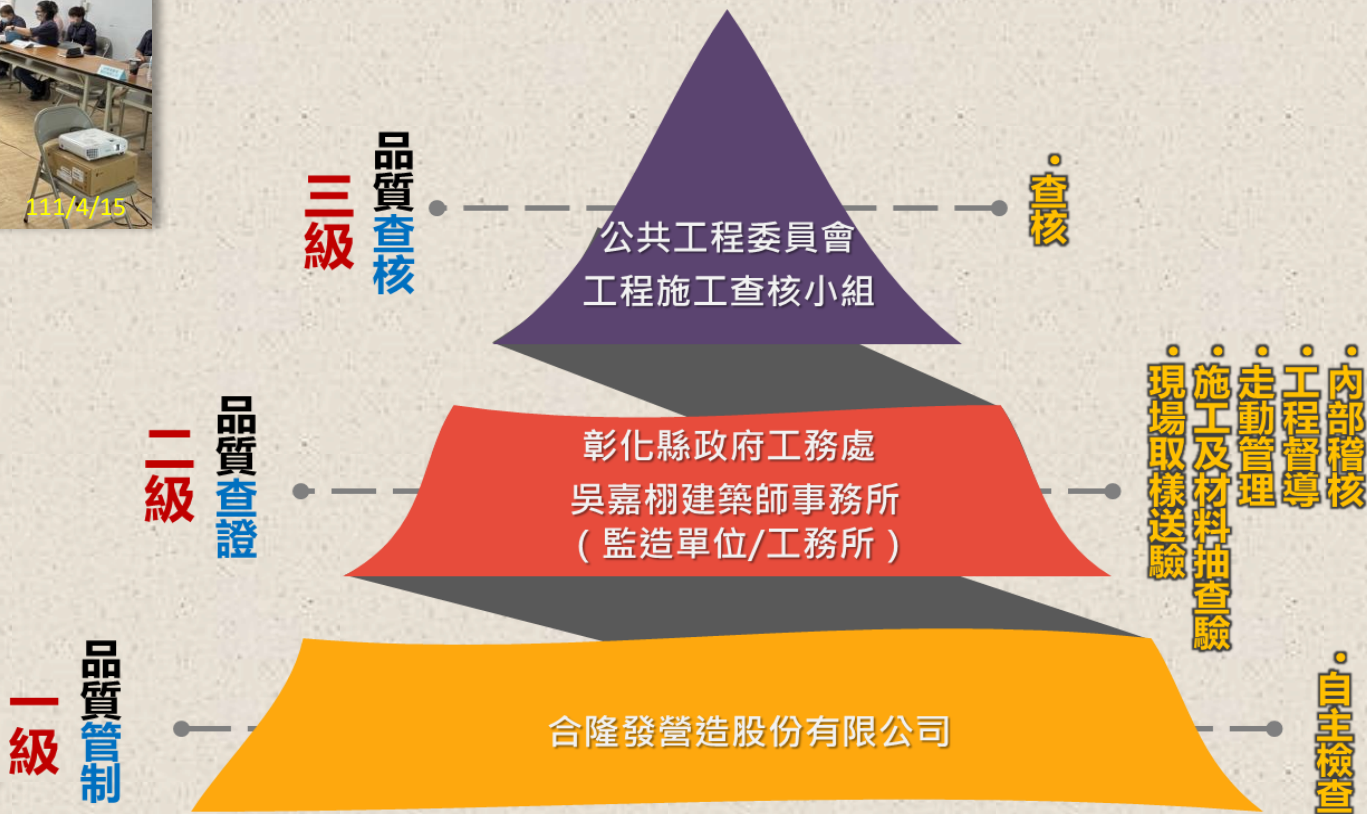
111/4/15

三級 品質查核

公共工程委員會
工程施工查核小組

•查核

二級 品質查證

彰化縣政府工務處
吳嘉栩建築師事務所
（監造單位/工務所）

•內部稽核
•工程督導
•走動管理
•施工及材料抽查驗
•現場取樣送驗

一級 品質管制

合隆發營造股份有限公司

•自主檢查